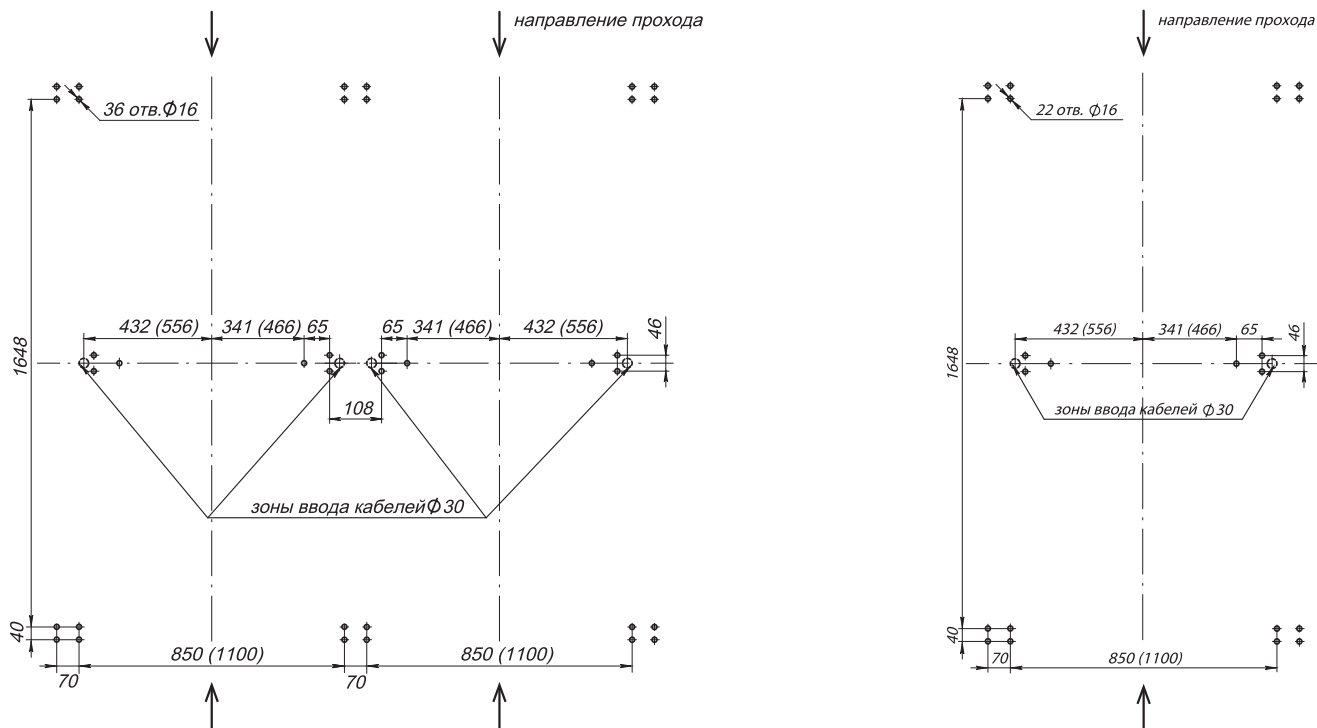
направление прохода

36 отв.$\Phi 16$

1648

432 (556)
341 (466)
65
65
341 (466)
432 (556)
46

108

зоны ввода кабелей$\Phi 30$

40

850 (1100)
850 (1100)

70
70

направление прохода

22 отв. $\Phi 16$

1648

432 (556)
341 (466)
65
46

зоны ввода кабелей $\Phi 30$

40

70
850 (1100)